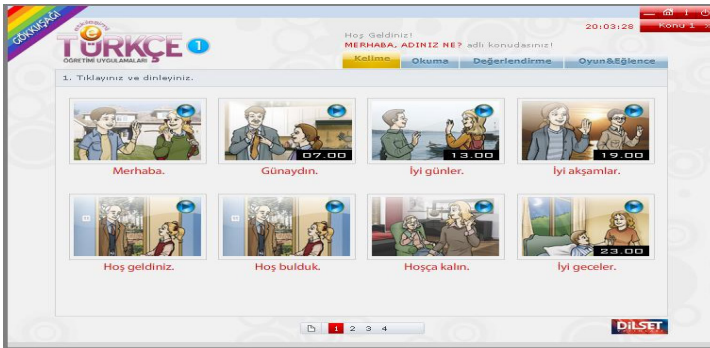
GÖKKUŞAĞI

e TÜRKÇE 1
ÖĞRETİMİ UYGULAMALARI

Hoş Geldiniz!
MERHABA, ADINIZ NE? adlı konudasınız!

20:03:28
Konu 1

Kelime | Okuma | Değerlendirme | Oyun&Eğlence

1. Tıklayınız ve dinleyiniz.

Merhaba.

07.00
Günaydın.

13.00
İyi günler.

19.00
İyi akşamlar.

Hoş geldiniz.

Hoş bulduk.

Hoşça kalın.

23.00
İyi geceler.

1 2 3 4

DİLSET